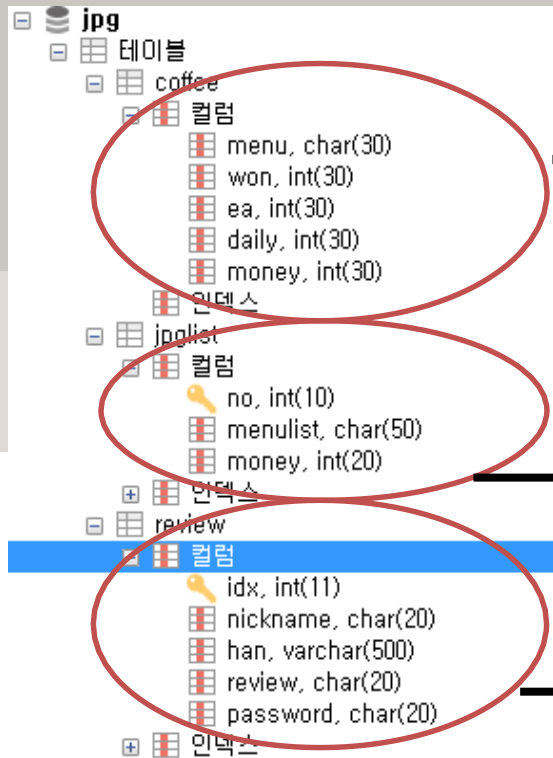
jpg
테이블
coffee
컬럼
menu, char(30)
won, int(30)
ea, int(30)
daily, int(30)
money, int(30)
인덱스
jpglist
컬럼
no, int(10)
menulist, char(50)
money, int(20)
인덱스
review
컬럼
idx, int(11)
nickname, char(20)
han, varchar(500)
review, char(20)
password, char(20)
인덱스